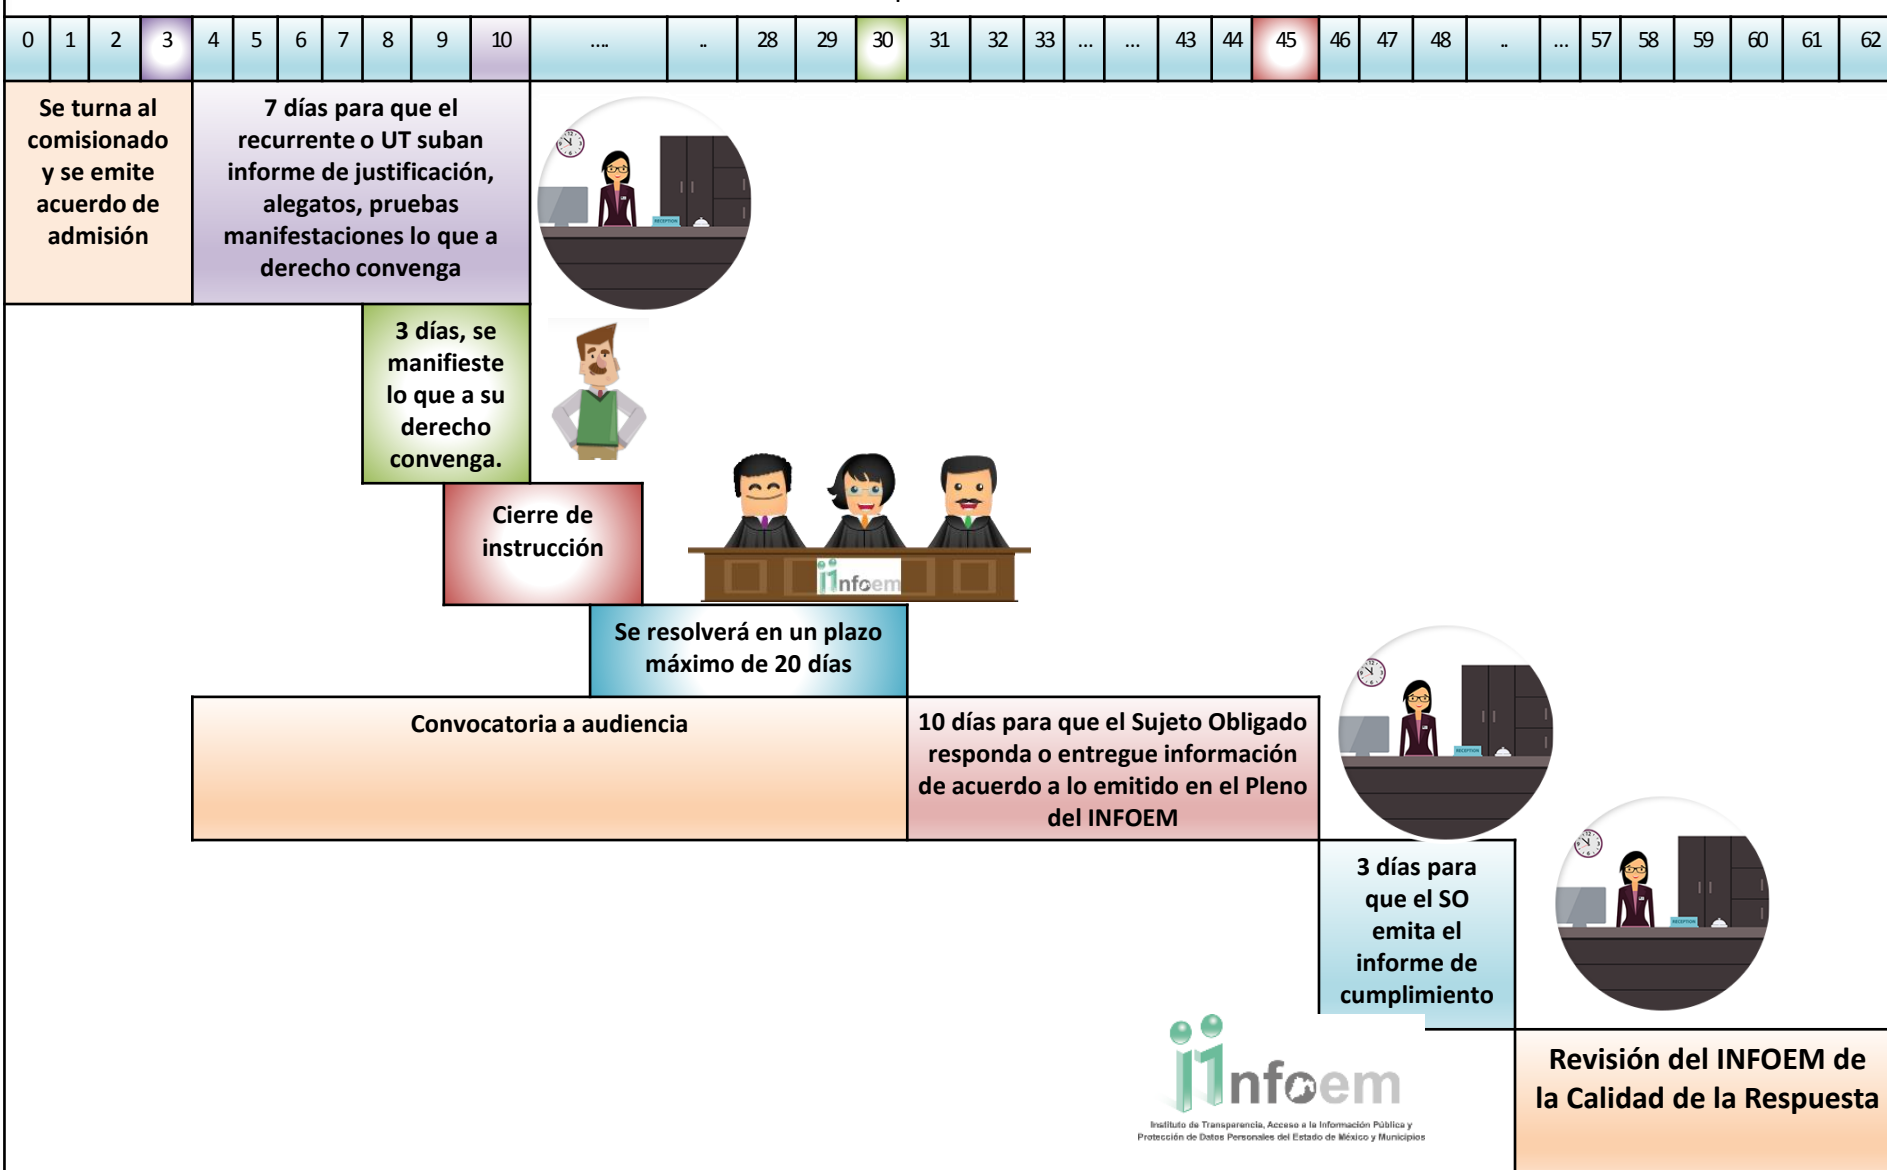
| 0 | 1 | 2 | 3 | 4 | 5 | 6 | 7 | 8 | 9 | 10 | .... | .. | 28 | 29 | 30 | 31 | 32 | 33 | ... | ... | 43 | 44 | 45 | 46 | 47 | 48 | .. | ... | 57 | 58 | 59 | 60 | 61 | 62 |
|---|---|---|---|---|---|---|---|---|---|---|---|---|---|---|---|---|---|---|---|---|---|---|---|---|---|---|---|---|---|---|---|---|---|---|

Se turna al comisionado y se emite acuerdo de admisión

7 días para que el recurrente o UT suban informe de justificación, alegatos, pruebas manifestaciones lo que a derecho convenga

3 días, se manifieste lo que a su derecho convenga.

Cierre de instrucción

infoem

Se resolverá en un plazo máximo de 20 días

Convocatoria a audiencia

10 días para que el Sujeto Obligado responda o entregue información de acuerdo a lo emitido en el Pleno del INFOEM

3 días para que el SO emita el informe de cumplimiento

infoem
Instituto de Transparencia, Acceso a la Información Pública y Protección de Datos Personales del Estado de México y Municipios

Revisión del INFOEM de la Calidad de la Respuesta